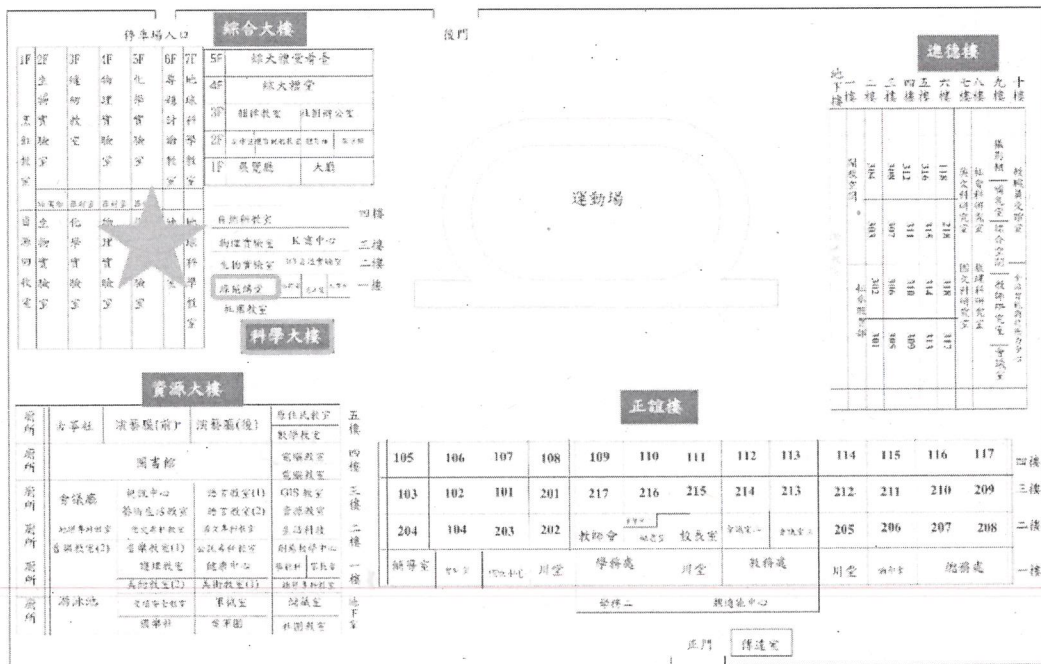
停車場入口

綜合大樓

後門

進德樓

1F 2F 3F 4F 5F 6F 7F

5F 綜大禮堂舞台
4F 綜大禮堂
3F 韻律教室 社團辦公室
2F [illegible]
1F 展覽廳 大廳

生涯實驗室 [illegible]

地球科學教室

生物實驗室 化學實驗室 物理實驗室

地球科學教室

自然科教室
物理實驗室 K書中心
生物實驗室 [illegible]
原能講堂 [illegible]
瓶廳教室

四樓
三樓
二樓
一樓

科學大樓

運動場

地下樓 一樓 二樓 三樓 四樓 五樓 六樓 七樓 八樓 九樓 十樓

閱覽室
304 303 302 301
312 311 310 309
316 315 314 313
318 317
社會科研究室
國文科研究室
數學科研究室
英文科研究室
輔導室
視聽教室
輔導處
教師研究室
會議室
校務會議室

資源大樓

廁所 吉事社 演藝廳(前) 演藝廳(後) 原住民教室 數學教室 五樓
廁所 圖書館 電腦教室 電腦教室 四樓
廁所 音樂廳 視聽中心 語言教室(1) GIS教室 三樓
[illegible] 語言教室(2) 音樂教室
廁所 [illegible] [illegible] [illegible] 生活科技 二樓
音樂教室(2) 音樂教室(1) 公民專科教室 創意研發中心
廁所 護理教室 健康中心 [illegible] 一樓
美術教室(2) 美術教室(1)
廁所 游泳池 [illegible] 軍訓室 儲藏室 地下室
國樂社 管樂團 社團教室

正誼樓

| 105 | 106 | 107 | 108 | 109 | 110 | 111 | 112 | 113 | 114 | 115 | 116 | 117 | 四樓 |
|---|---|---|---|---|---|---|---|---|---|---|---|---|---|
| 103 | 102 | 101 | 201 | 217 | 216 | 215 | 214 | 213 | 212 | 211 | 210 | 209 | 三樓 |
| 204 | 104 | 203 | 202 | 教師會 | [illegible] | 校長室 | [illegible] | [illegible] | 205 | 206 | 207 | 208 | 二樓 |
| 總務室 | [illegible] | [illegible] | 川堂 | 學務處 | | 川堂 | 教務處 | | 川堂 | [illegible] | 總務處 | | 一樓 |

警衛室 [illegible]中心

正門 傳達室